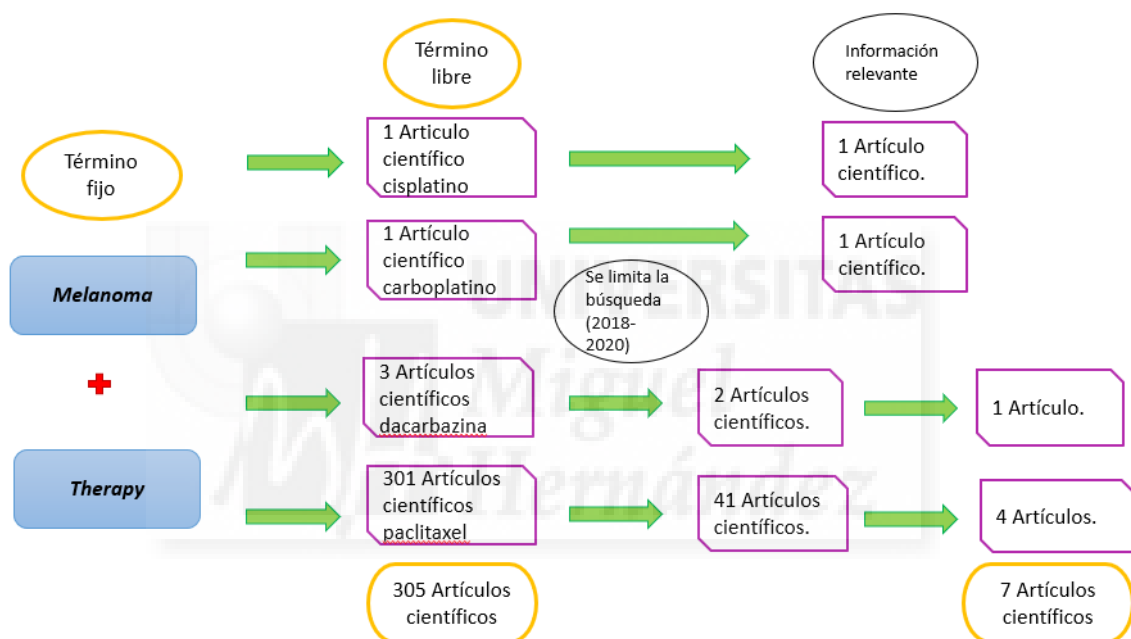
Término libre

Información relevante

Término fijo

1 Articulo científico cisplatino

1 Artículo científico.

1 Artículo científico carboplatino

1 Artículo científico.

Melanoma

Se limita la búsqueda (2018-2020)

3 Artículos científicos dacarbazina

2 Artículos científicos.

1 Artículo.

Therapy

301 Artículos científicos paclitaxel

41 Artículos científicos.

4 Artículos.

305 Artículos científicos

7 Artículos científicos

Universitas Miguel Hernández